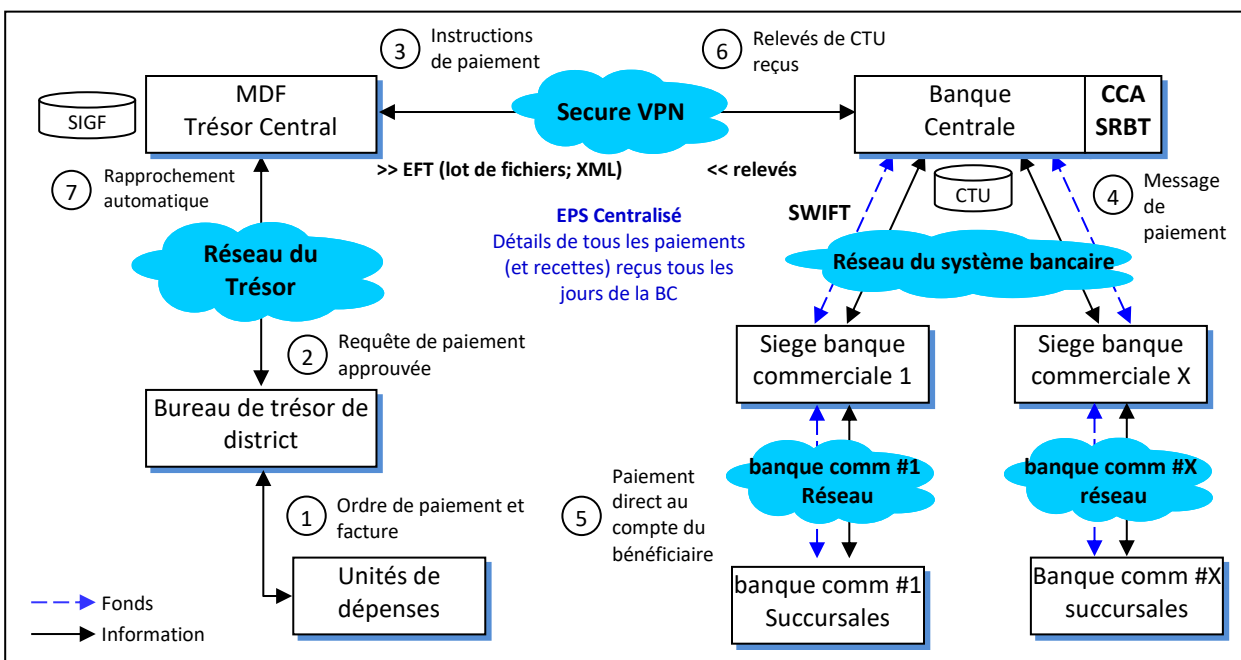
SIGF

MDF
Trésor Central

3 Instructions de paiement

Secure VPN

6 Relevés de CTU reçus

Banque Centrale

CCA
SRBT

>> EFT (lot de fichiers; XML)

<< relevés

7 Rapprochement automatique

Réseau du Trésor

EPS Centralisé
Détails de tous les paiements (et recettes) reçus tous les jours de la BC

SWIFT

CTU

4 Message de paiement

Réseau du système bancaire

2 Requête de paiement approuvée

Siege banque commerciale 1

Siege banque commerciale X

Bureau de trésor de district

banque comm #1 Réseau

banque comm #X réseau

5 Paiement direct au compte du bénéficiaire

1 Ordre de paiement et facture

Unités de dépenses

banque comm #1 Succursales

Banque comm #X succursales

Fonds

Information